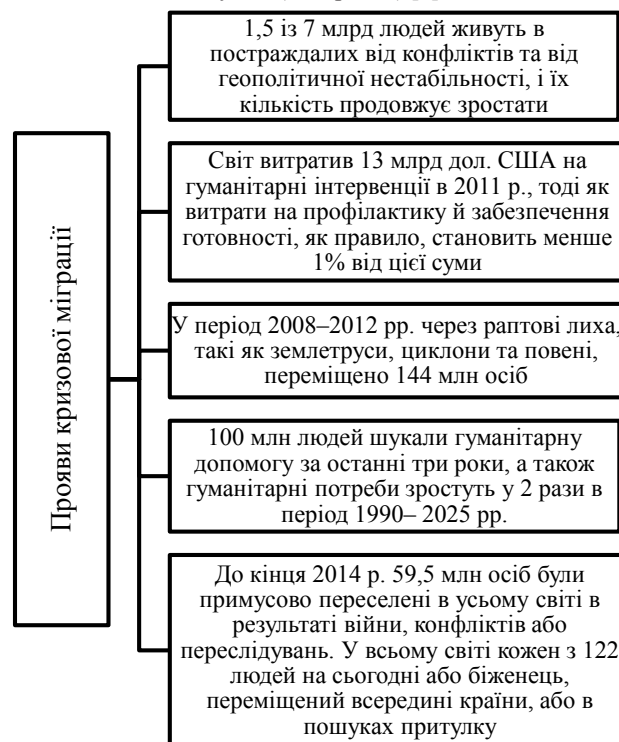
Прояви кризової міграції

1,5 із 7 млрд людей живуть в постраждалих від конфліктів та від геополітичної нестабільності, і їх кількість продовжує зростати

Світ витратив 13 млрд дол. США на гуманітарні інтервенції в 2011 р., тоді як витрати на профілактику й забезпечення готовності, як правило, становить менше 1% від цієї суми

У період 2008–2012 рр. через раптові лиха, такі як землетруси, циклони та повені, переміщено 144 млн осіб

100 млн людей шукали гуманітарну допомогу за останні три роки, а також гуманітарні потреби зростуть у 2 рази в період 1990– 2025 рр.

До кінця 2014 р. 59,5 млн осіб були примусово переселені в усьому світі в результаті війни, конфліктів або переслідувань. У всьому світі кожен з 122 людей на сьогодні або біженець, переміщений всередині країни, або в пошуках притулку